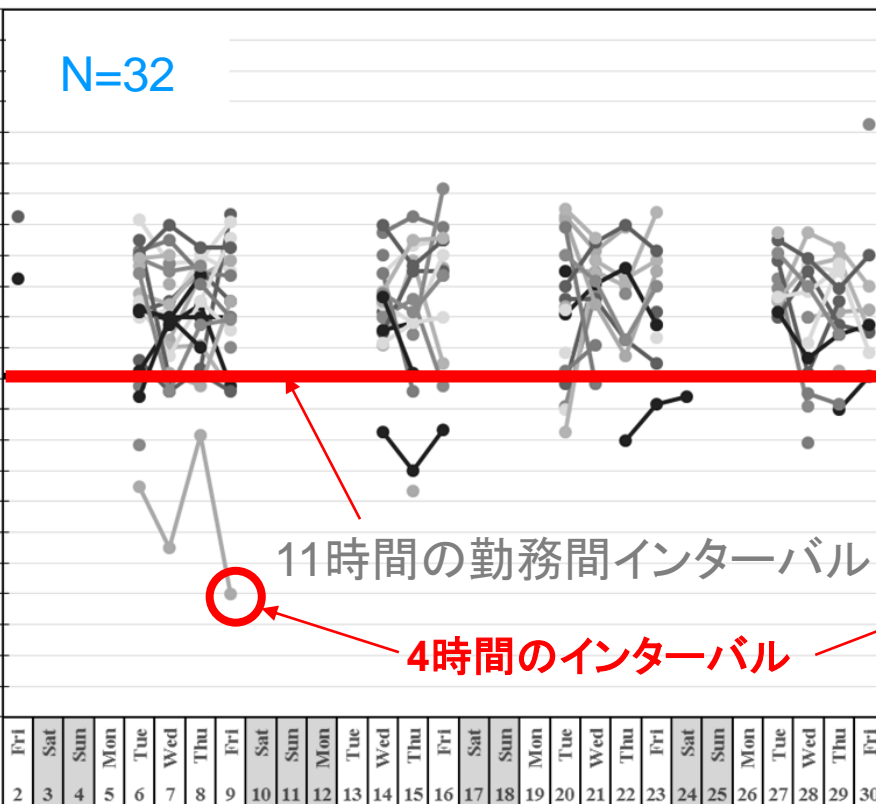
N=32

11時間の勤務間インターバル

4時間のインターバル

| Fri | Sat | Sun | Mon | Tue | Wed | Thu | Fri | Sat | Sun | Mon | Tue | Wed | Thu | Fri | Sat | Sun | Mon | Tue | Wed | Thu | Fri | Sat | Sun | Mon | Tue | Wed | Thu | Fri |
|---|---|---|---|---|---|---|---|---|---|---|---|---|---|---|---|---|---|---|---|---|---|---|---|---|---|---|---|---|
| 2 | 3 | 4 | 5 | 6 | 7 | 8 | 9 | 10 | 11 | 12 | 13 | 14 | 15 | 16 | 17 | 18 | 19 | 20 | 21 | 22 | 23 | 24 | 25 | 26 | 27 | 28 | 29 | 30 |